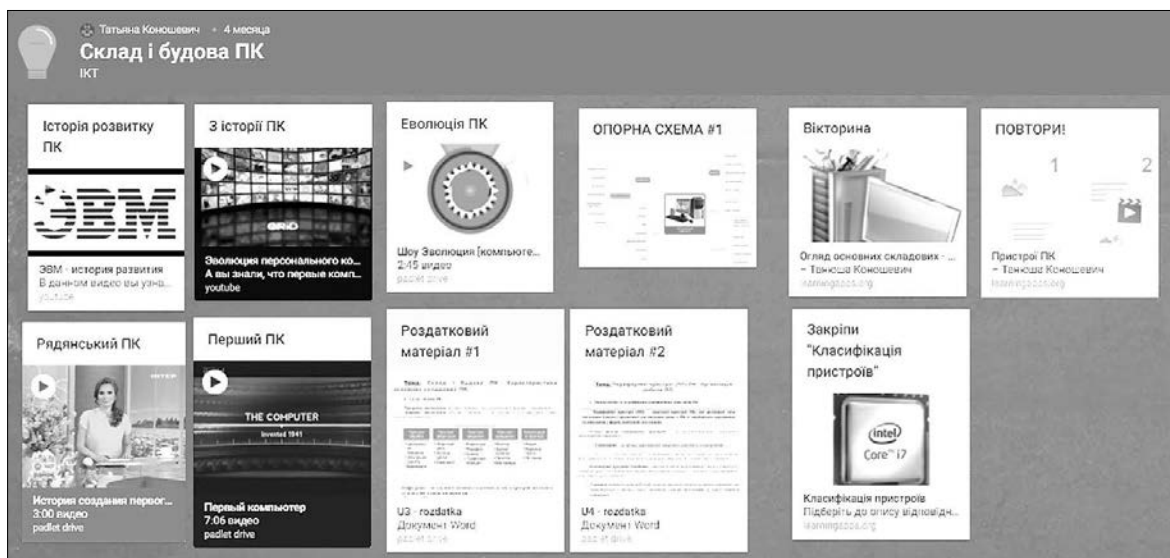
Татьяна Конощевич • 4 месяца
Склад і будова ПК
ІКТ

Історія розвитку ПК

ЭВМ

ЭВМ - история развития
В данном видео вы узна...
youtube

З історії ПК

Эволюция персонального ко...
А вы знали, что первые комп...
youtube

Еволюція ПК

Шоу Эволюция [компьюте...
2:45 видео
padlet drive

ОПОРНА СХЕМА #1

Вікторина

Огляд основних складових - ...
- Танюша Конощевич
learningapps.org

ПОВТОРИ!

1

2

Пристрої ПК
- Танюша Конощевич
learningapps.org

Радянський ПК

История создания первог...
3:00 видео
padlet drive

Перший ПК

THE COMPUTER
Invented 1941

Первый компьютер
7:06 видео
padlet drive

Роздатковий матеріал #1

U3 - rozdatka
Документ Word
padlet drive

Роздатковий матеріал #2

U4 - rozdatka
Документ Word
padlet drive

Закріпи "Класифікація пристроїв"

intel
Core i7

Класифікація пристроїв
Підберіть до опису відповідн...
learningapps.org